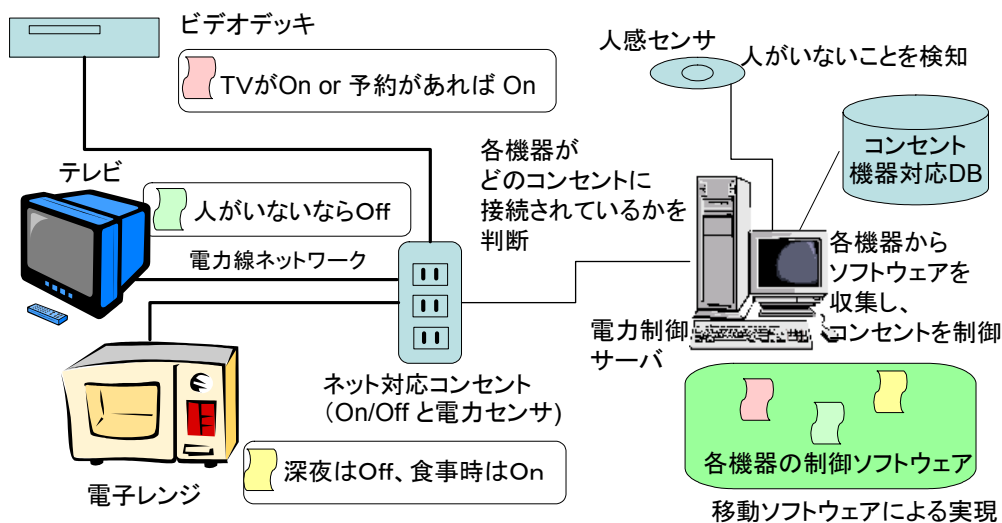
ビデオデッキ

TVがOn or 予約があれば On

人感センサ

人がいないことを検知

コンセント機器対応DB

各機器がどのコンセントに接続されているかを判断

テレビ

人がいないならOff

電力線ネットワーク

各機器からソフトウェアを収集し、コンセントを制御

電力制御サーバ

ネット対応コンセント
(On/Off と電力センサ)

電子レンジ

深夜はOff、食事時はOn

各機器の制御ソフトウェア

移動ソフトウェアによる実現